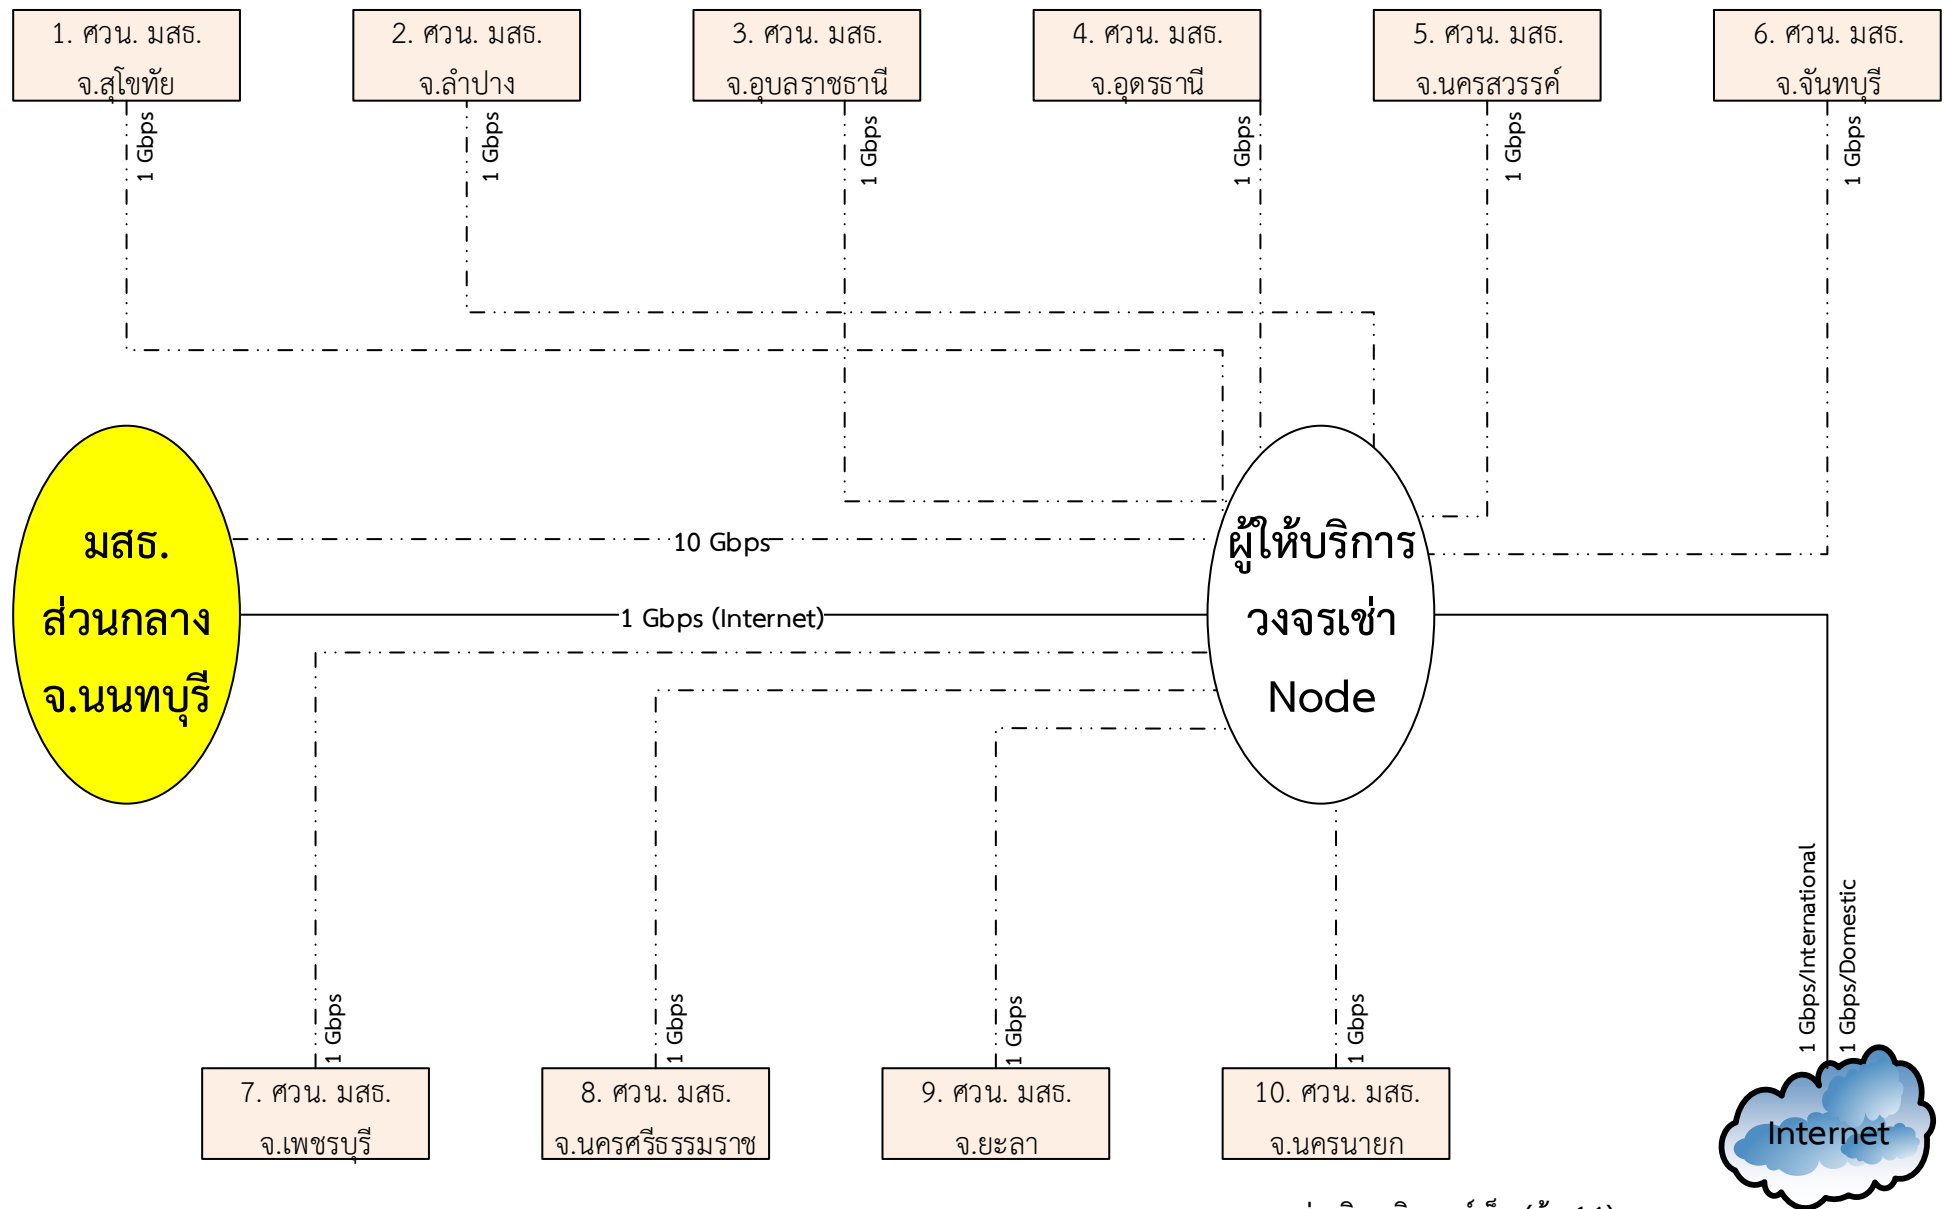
1. ศวน. มสธ.
จ.สุโขทัย

2. ศวน. มสธ.
จ.ลำปาง

3. ศวน. มสธ.
จ.อุบลราชธานี

4. ศวน. มสธ.
จ.อุดรธานี

5. ศวน. มสธ.
จ.นครสวรรค์

6. ศวน. มสธ.
จ.จันทบุรี

1 Gbps

1 Gbps

1 Gbps

1 Gbps

1 Gbps

1 Gbps

มสธ.
ส่วนกลาง
จ.นนทบุรี

10 Gbps

1 Gbps (Internet)

ผู้ให้บริการ
วงจรเช่า
Node

1 Gbps

1 Gbps

1 Gbps

1 Gbps

1 Gbps/International

1 Gbps/Domestic

7. ศวน. มสธ.
จ.เพชรบุรี

8. ศวน. มสธ.
จ.นครศรีธรรมราช

9. ศวน. มสธ.
จ.ยะลา

10. ศวน. มสธ.
จ.นครนายก

Internet

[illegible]